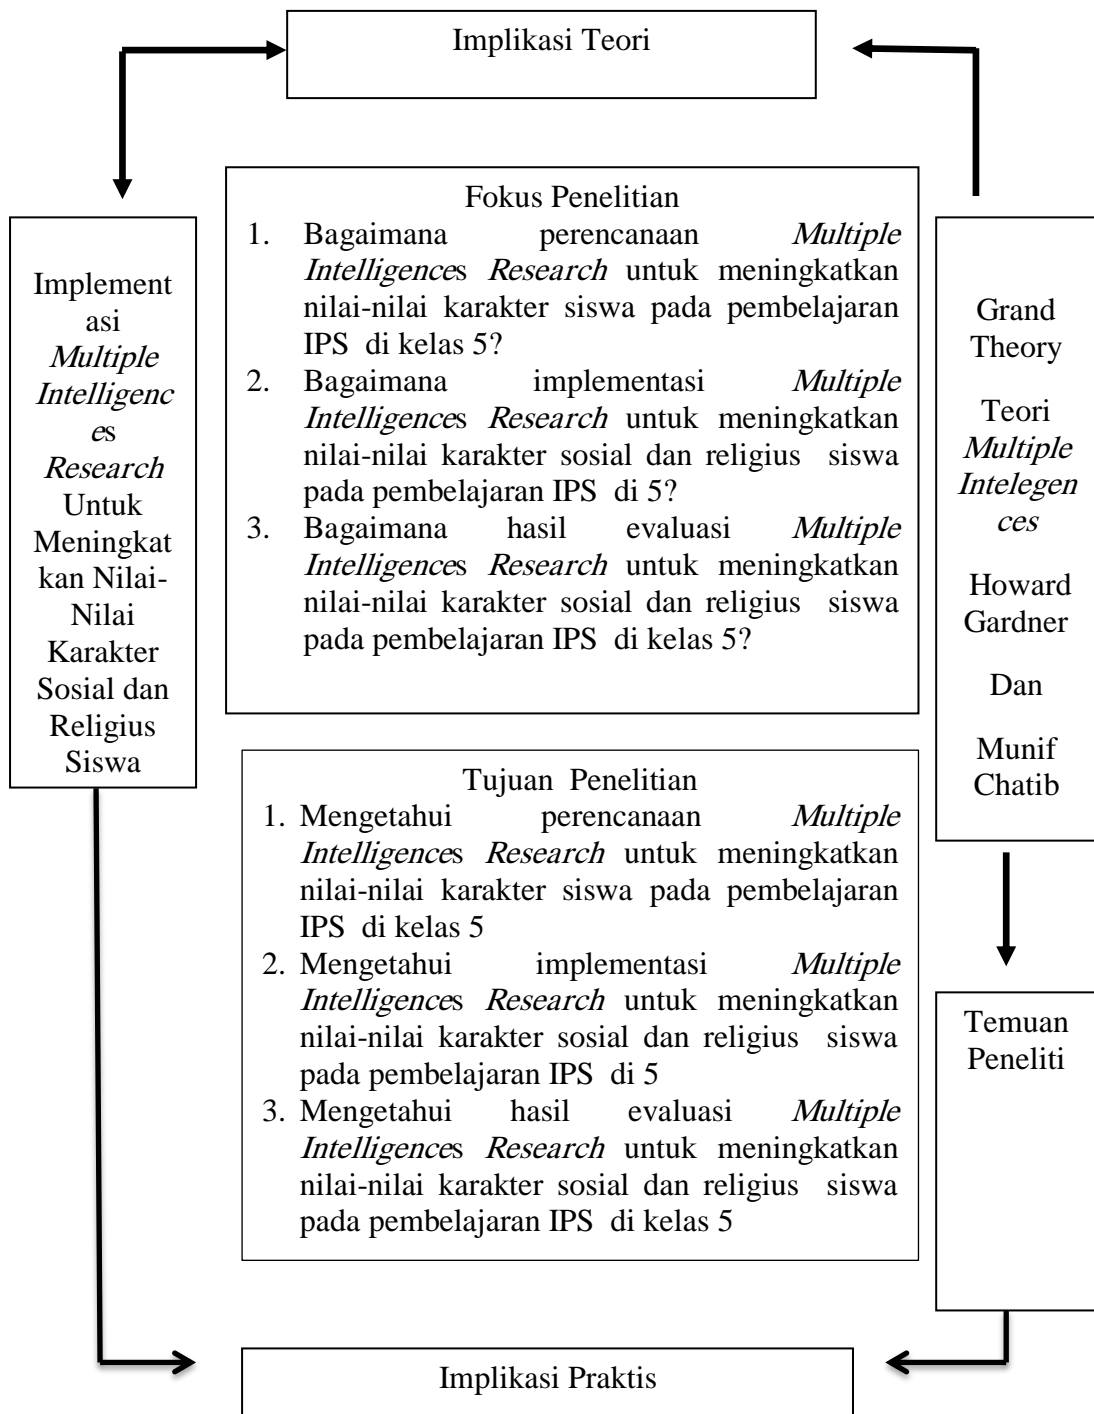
Implikasi Teori

Implementasi *Multiple Intelligences Research* Untuk Meningkatkan Nilai-Nilai Karakter Sosial dan Religius Siswa

Fokus Penelitian
1. Bagaimana perencanaan *Multiple Intelligences Research* untuk meningkatkan nilai-nilai karakter siswa pada pembelajaran IPS di kelas 5?
2. Bagaimana implementasi *Multiple Intelligences Research* untuk meningkatkan nilai-nilai karakter sosial dan religius siswa pada pembelajaran IPS di 5?
3. Bagaimana hasil evaluasi *Multiple Intelligences Research* untuk meningkatkan nilai-nilai karakter sosial dan religius siswa pada pembelajaran IPS di kelas 5?

Grand Theory

Teori *Multiple Intelegences*

Howard Gardner

Dan

Munif Chatib

Tujuan Penelitian
1. Mengetahui perencanaan *Multiple Intelligences Research* untuk meningkatkan nilai-nilai karakter siswa pada pembelajaran IPS di kelas 5
2. Mengetahui implementasi *Multiple Intelligences Research* untuk meningkatkan nilai-nilai karakter sosial dan religius siswa pada pembelajaran IPS di 5
3. Mengetahui hasil evaluasi *Multiple Intelligences Research* untuk meningkatkan nilai-nilai karakter sosial dan religius siswa pada pembelajaran IPS di kelas 5

Temuan Peneliti

Implikasi Praktis